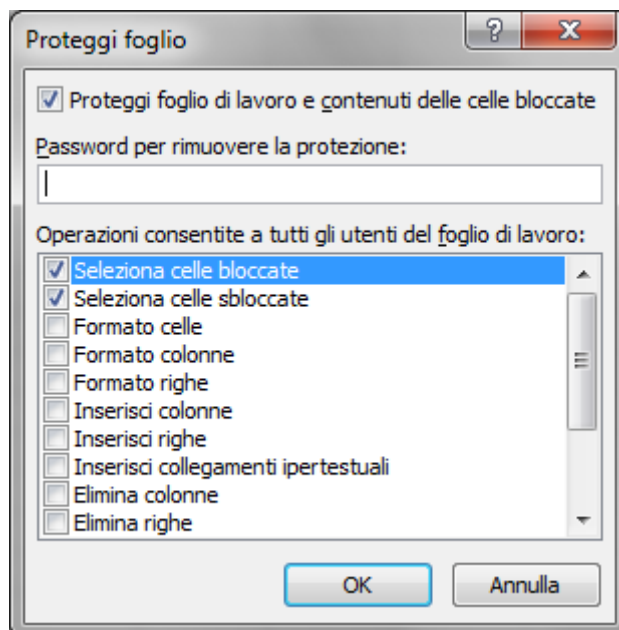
Proteggi foglio

?

X

Proteggi foglio di lavoro e contenuti delle celle bloccate

Password per rimuovere la protezione:

Operazioni consentite a tutti gli utenti del foglio di lavoro:

Seleziona celle bloccate
Seleziona celle sbloccate
Formato celle
Formato colonne
Formato righe
Inserisci colonne
Inserisci righe
Inserisci collegamenti ipertestuali
Elimina colonne
Elimina righe

OK

Annulla